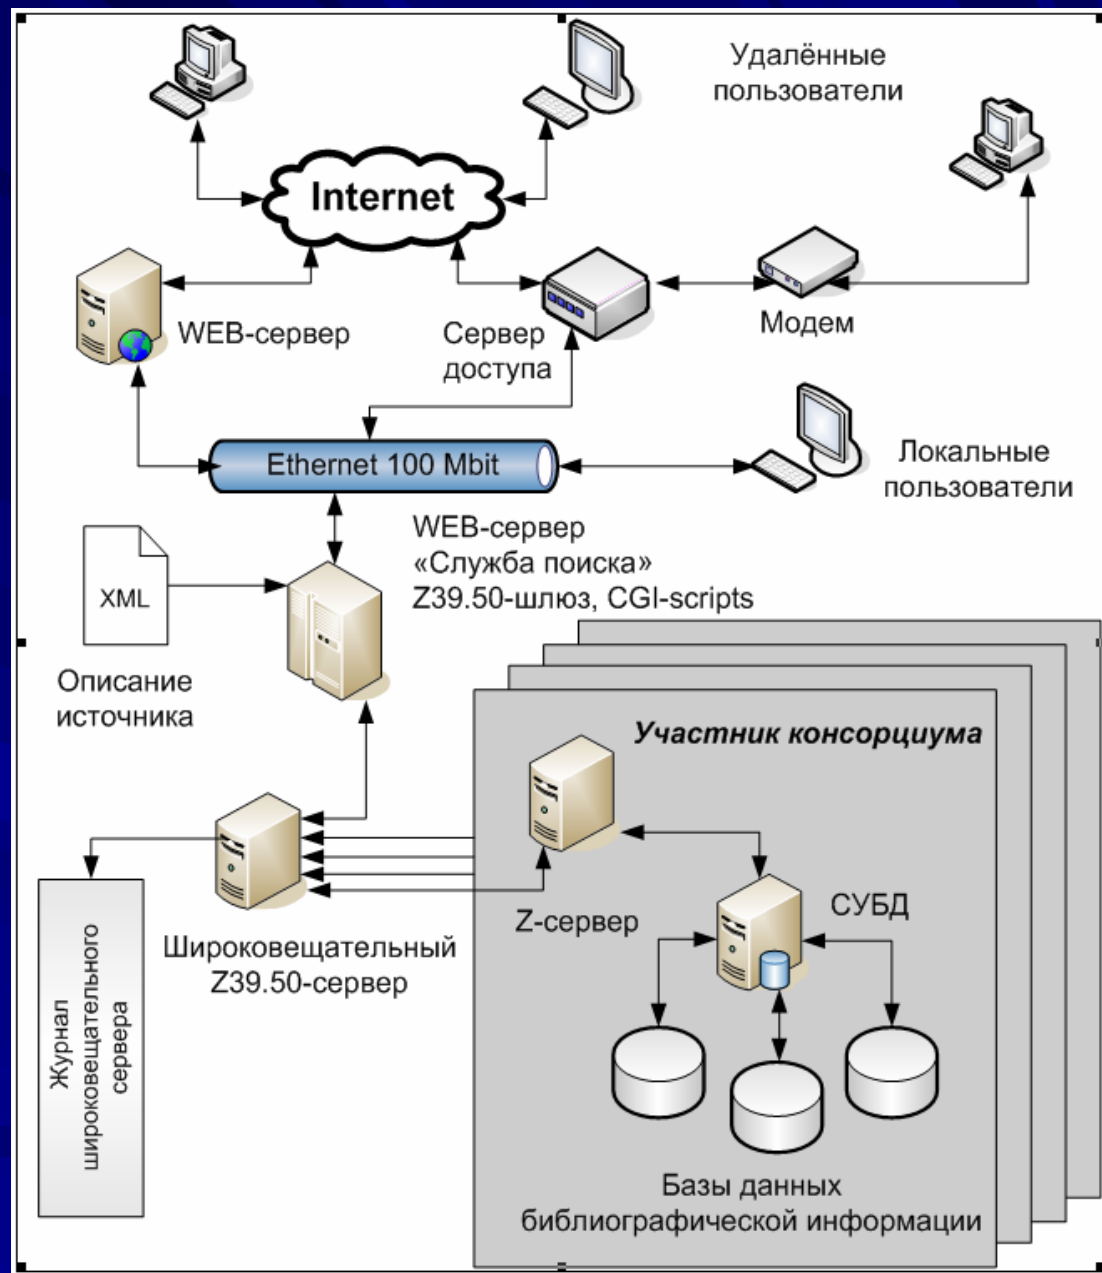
Удалённые пользователи

Internet

WEB-сервер

Сервер доступа

Модем

Ethernet 100 Mbit

Локальные пользователи

XML

WEB-сервер «Служба поиска» Z39.50-шлюз, CGI-scripts

Описание источника

Участник консорциума

Z-сервер

СУБД

Широковещательный Z39.50-сервер

Журнал широковещательного сервера

Базы данных библиографической информации